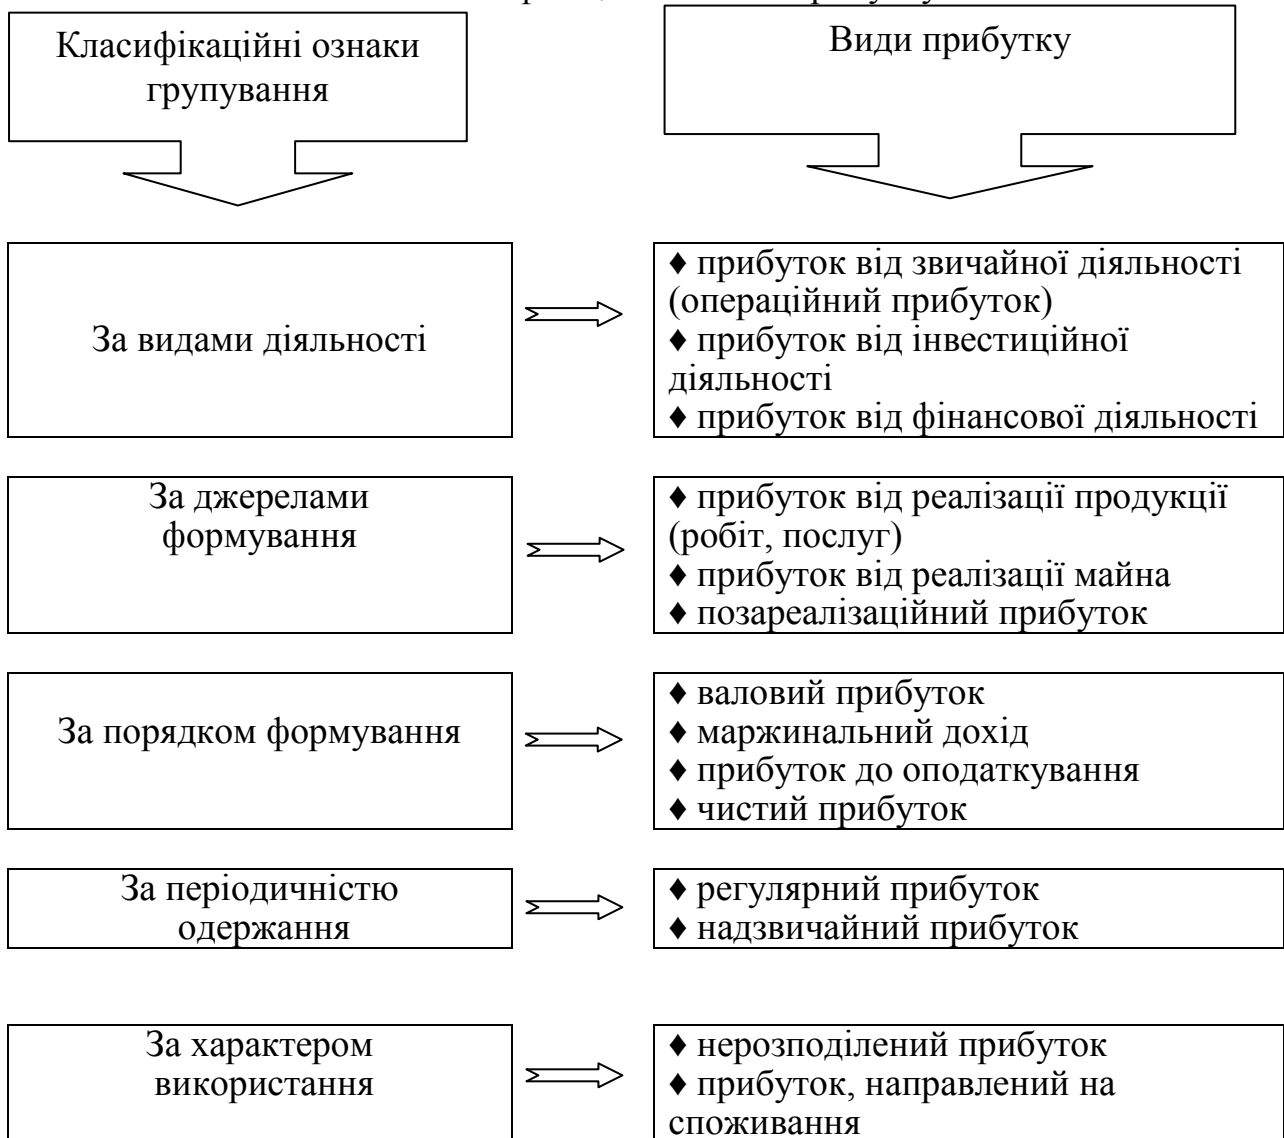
Класифікаційні ознаки групування

Види прибутку

За видами діяльності

♦ прибуток від звичайної діяльності (операційний прибуток)
♦ прибуток від інвестиційної діяльності
♦ прибуток від фінансової діяльності

За джерелами формування

♦ прибуток від реалізації продукції (робіт, послуг)
♦ прибуток від реалізації майна
♦ позареалізаційний прибуток

За порядком формування

♦ валовий прибуток
♦ маржинальний дохід
♦ прибуток до оподаткування
♦ чистий прибуток

За періодичністю одержання

♦ регулярний прибуток
♦ надзвичайний прибуток

За характером використання

♦ нерозподілений прибуток
♦ прибуток, направлений на споживання